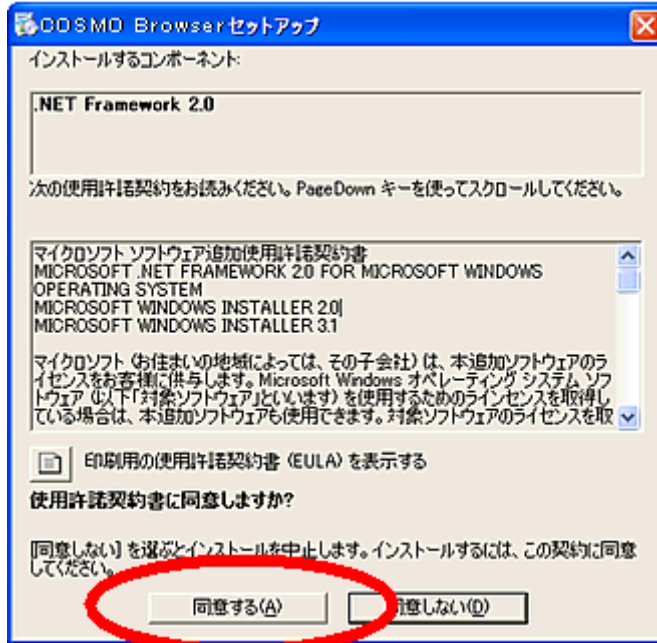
COSMO Browser セットアップ

インストールするコンポーネント:

.NET Framework 2.0

次の使用許諾契約をお読みください。PageDown キーを使ってスクロールしてください。

マイクロソフト ソフトウェア追加使用許諾契約書
MICROSOFT .NET FRAMEWORK 2.0 FOR MICROSOFT WINDOWS OPERATING SYSTEM
MICROSOFT WINDOWS INSTALLER 2.0
MICROSOFT WINDOWS INSTALLER 3.1

マイクロソフト (お住まいの地域によっては、その子会社) は、本追加ソフトウェアのライセンスをお客様に供与します。Microsoft Windows オペレーティング システム ソフトウェア (以下「対象ソフトウェア」といいます) を使用するためのラインセンスを取得している場合は、本追加ソフトウェアも使用できます。対象ソフトウェアのライセンスを取

印刷用の使用許諾契約書 (EULA) を表示する

使用許諾契約書に同意しますか?

[同意しない] を選ぶとインストールを中止します。インストールするには、この契約に同意してください。

同意する(A)

同意しない(D)